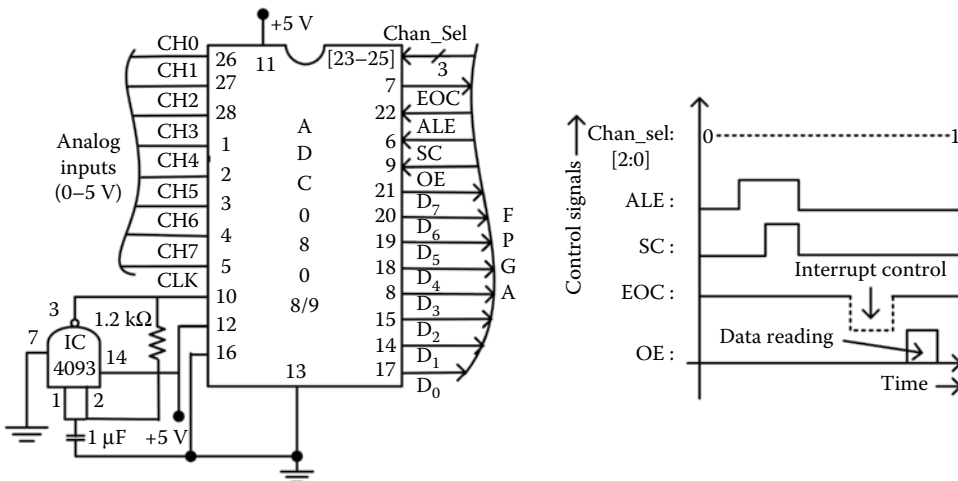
+5 V
Chan_Sel
CH0
CH1
CH2
CH3
CH4
CH5
CH6
CH7
CLK
26
27
28
1
2
3
4
5
10
12
16
11
[23–25]
3
7
22
6
9
21
20
19
18
8
15
14
17
13
EOC
ALE
SC
OE
$D_7$
$D_6$
$D_5$
$D_4$
$D_3$
$D_2$
$D_1$
$D_0$
A
D
C
0
8
0
8/9
F
P
G
A
Analog inputs (0–5 V)
3
7
IC
4093
14
1
2
1.2 kΩ
1 µF
+5 V
Control signals
Chan_sel: [2:0]
0
1
ALE :
SC :
EOC :
OE :
Interrupt control
Data reading
Time